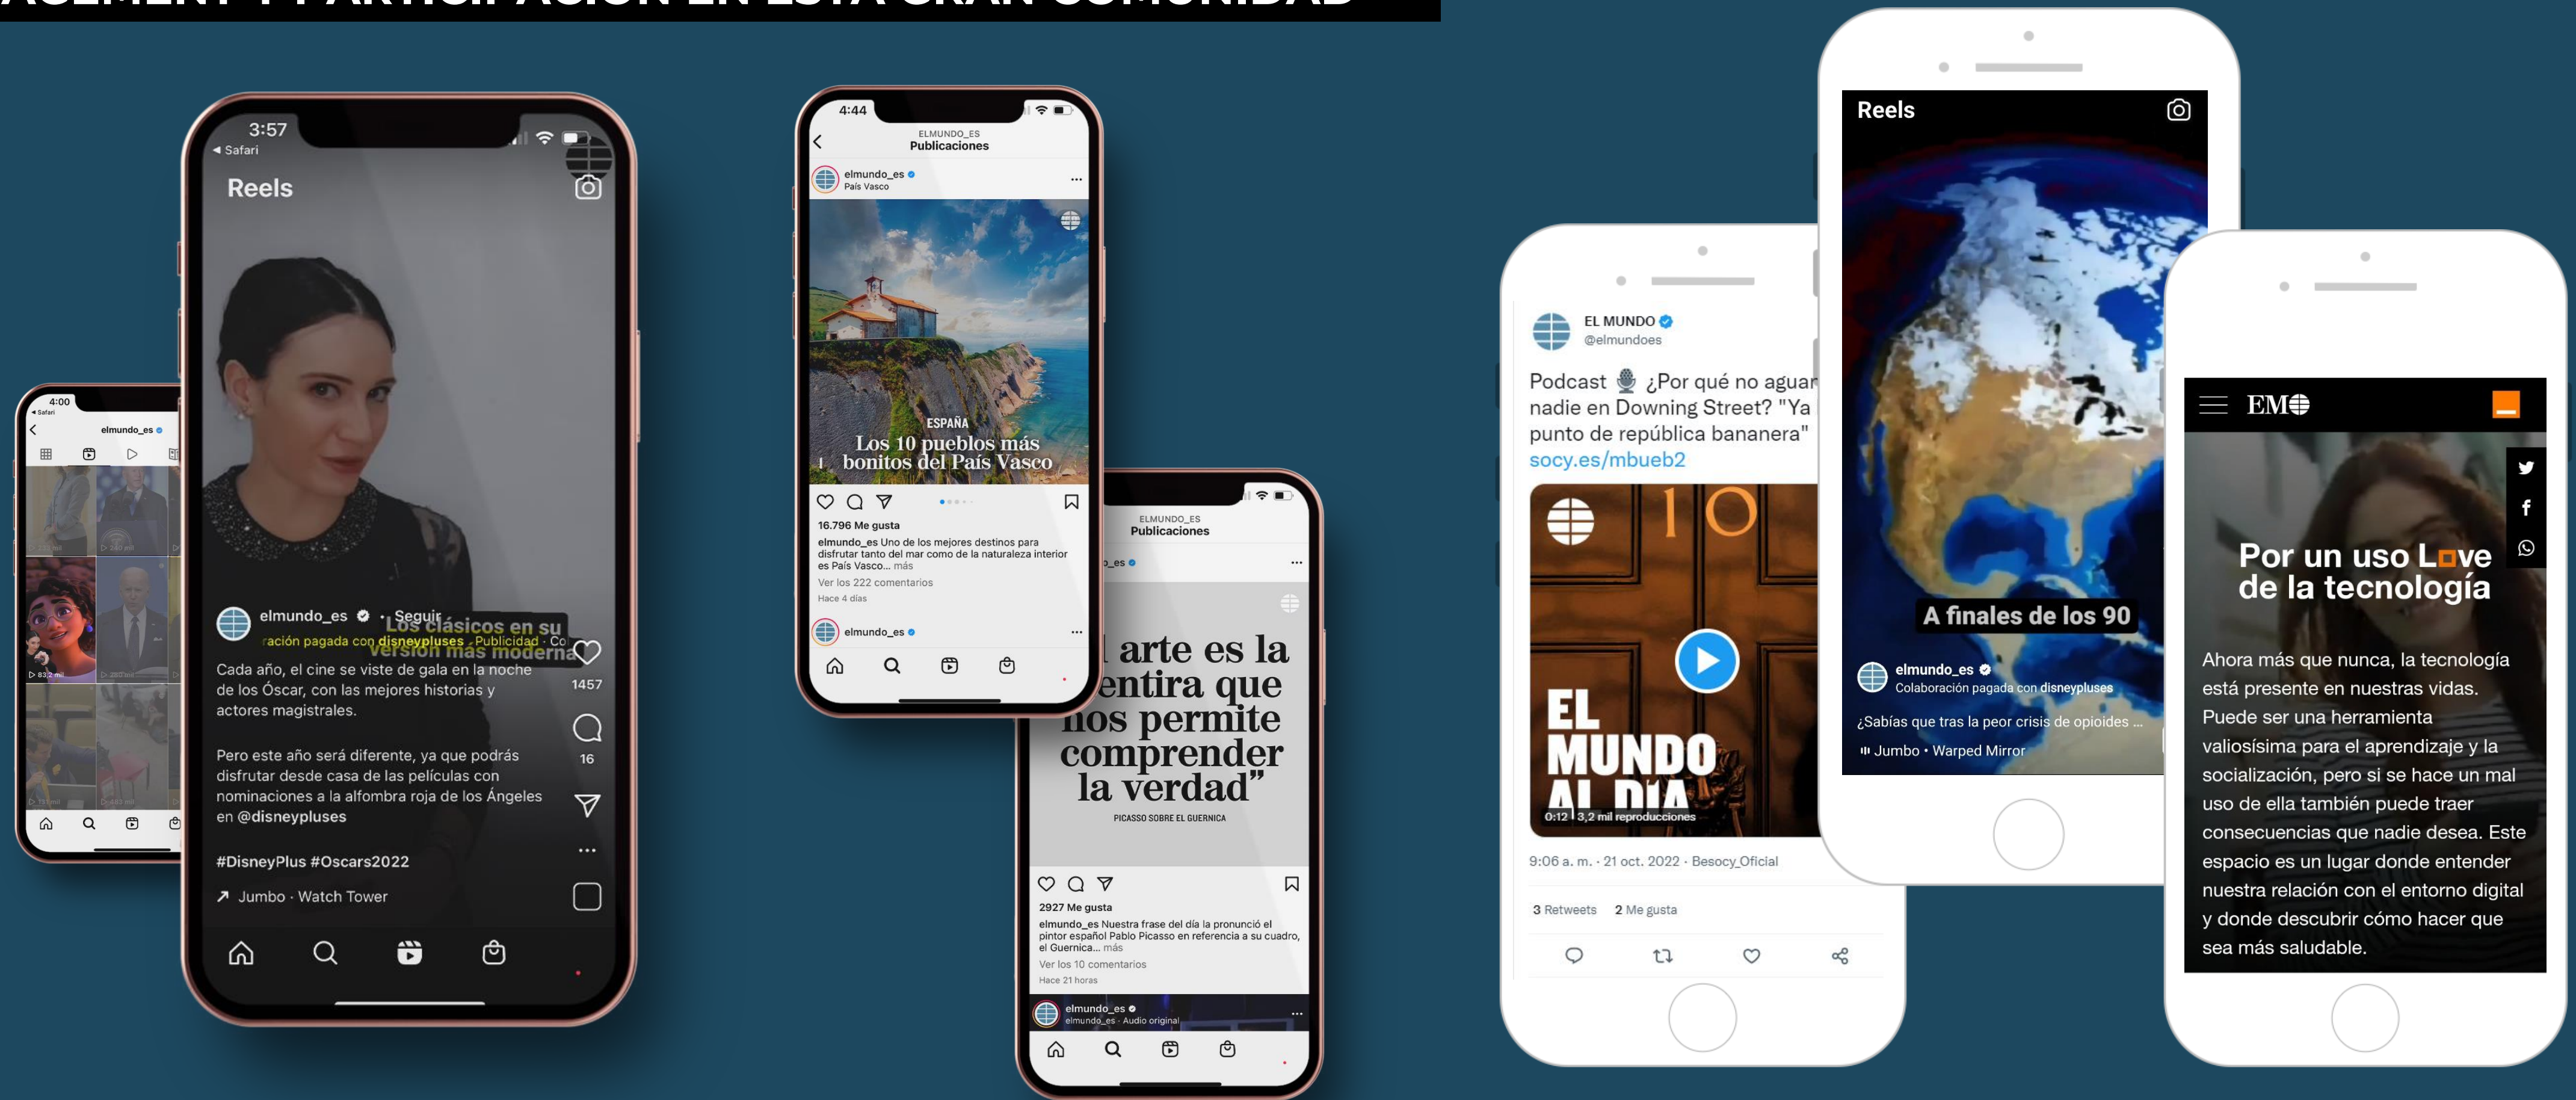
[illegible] Y PARTICIPACIÓN EN ESTA GRAN COMUNIDAD

4:00
Safari
elmundo_es
83,2 mil

3:57
Safari
Reels
elmundo_es · Seguir
Los clásicos en su versión más moderna
ración pagada con disneypluses · Publicidad · Co
Cada año, el cine se viste de gala en la noche de los Óscar, con las mejores historias y actores magistrales.

Pero este año será diferente, ya que podrás disfrutar desde casa de las películas con nominaciones a la alfombra roja de los Ángeles en @disneypluses

#DisneyPlus #Oscars2022
Jumbo · Watch Tower
1457
16

4:44
ELMUNDO_ES
Publicaciones
elmundo_es
País Vasco
ESPAÑA
Los 10 pueblos más bonitos del País Vasco
16.796 Me gusta
elmundo_es Uno de los mejores destinos para disfrutar tanto del mar como de la naturaleza interior es País Vasco... más
Ver los 222 comentarios
Hace 4 días
elmundo_es

ELMUNDO_ES
Publicaciones
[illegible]_es
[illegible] arte es la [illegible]entira que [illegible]nos permite comprender la verdad"
PICASSO SOBRE EL GUERNICA
2927 Me gusta
elmundo_es Nuestra frase del día la pronunció el pintor español Pablo Picasso en referencia a su cuadro, el Guernica... más
Ver los 10 comentarios
Hace 21 horas
elmundo_es
elmundo_es · Audio original

EL MUNDO
@elmundoes
Podcast 🎙 ¿Por qué no aguar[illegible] nadie en Downing Street? "Ya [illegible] punto de república bananera"
socy.es/mbueb2
10
EL MUNDO AL DÍA
0:12 | 3,2 mil reproducciones
9:06 a. m. · 21 oct. 2022 · Besocy_Oficial
3 Retweets 2 Me gusta

Reels
A finales de los 90
elmundo_es
Colaboración pagada con disneypluses
¿Sabías que tras la peor crisis de opioides ...
Jumbo · Warped Mirror

EM
Por un uso Love de la tecnología
Ahora más que nunca, la tecnología está presente en nuestras vidas. Puede ser una herramienta valiosísima para el aprendizaje y la socialización, pero si se hace un mal uso de ella también puede traer consecuencias que nadie desea. Este espacio es un lugar donde entender nuestra relación con el entorno digital y donde descubrir cómo hacer que sea más saludable.